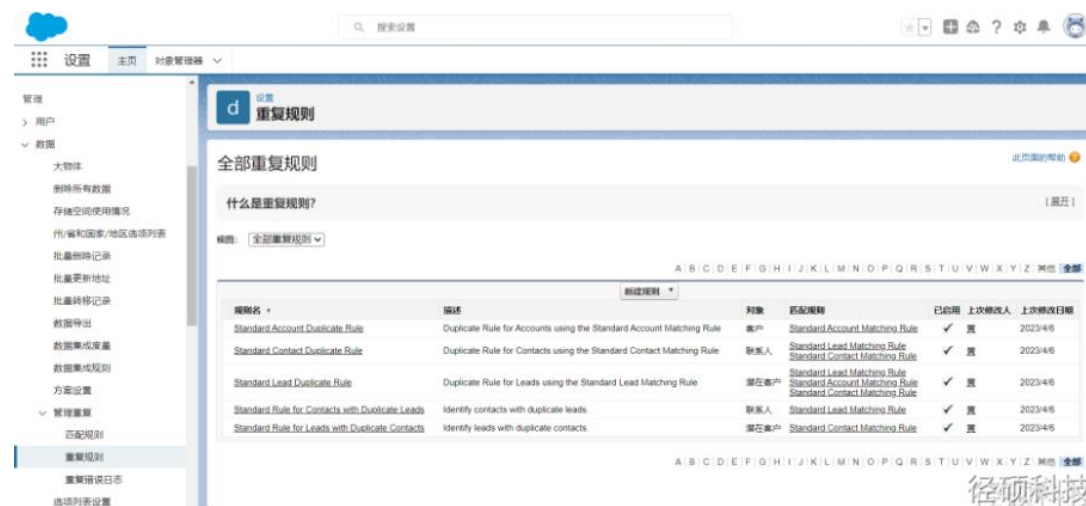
搜索设置

设置 主页 对象管理器

管理
> 用户
数据
大物体
删除所有数据
存储空间使用情况
州/省和国家/地区选项列表
批量删除记录
批量更新地址
批量转移记录
数据导出
数据集成度量
数据集成规则
方案设置
管理重复
匹配规则
重复规则
重复错误日志
选项列表设置

设置
重复规则

全部重复规则

此页面的帮助

什么是重复规则?

[展开]

视图: 全部重复规则

A | B | C | D | E | F | G | H | I | J | K | L | M | N | O | P | Q | R | S | T | U | V | W | X | Y | Z | 其他 | 全部

新建规则

| 规则名 | 描述 | 对象 | 匹配规则 | 已启用 | 上次修改人 | 上次修改日期 |
|---|---|---|---|---|---|---|
| Standard Account Duplicate Rule | Duplicate Rule for Accounts using the Standard Account Matching Rule | 客户 | Standard Account Matching Rule | ✓ | 黄 | 2023/4/6 |
| Standard Contact Duplicate Rule | Duplicate Rule for Contacts using the Standard Contact Matching Rule | 联系人 | Standard Lead Matching Rule Standard Contact Matching Rule | ✓ | 黄 | 2023/4/6 |
| Standard Lead Duplicate Rule | Duplicate Rule for Leads using the Standard Lead Matching Rule | 潜在客户 | Standard Lead Matching Rule Standard Account Matching Rule Standard Contact Matching Rule | ✓ | 黄 | 2023/4/6 |
| Standard Rule for Contacts with Duplicate Leads | Identify contacts with duplicate leads. | 联系人 | Standard Lead Matching Rule | ✓ | 黄 | 2023/4/6 |
| Standard Rule for Leads with Duplicate Contacts | Identify leads with duplicate contacts. | 潜在客户 | Standard Contact Matching Rule | ✓ | 黄 | 2023/4/6 |

A | B | C | D | E | F | G | H | I | J | K | L | M | N | O | P | Q | R | S | T | U | V | W | X | Y | Z | 其他 | 全部

径硕科技